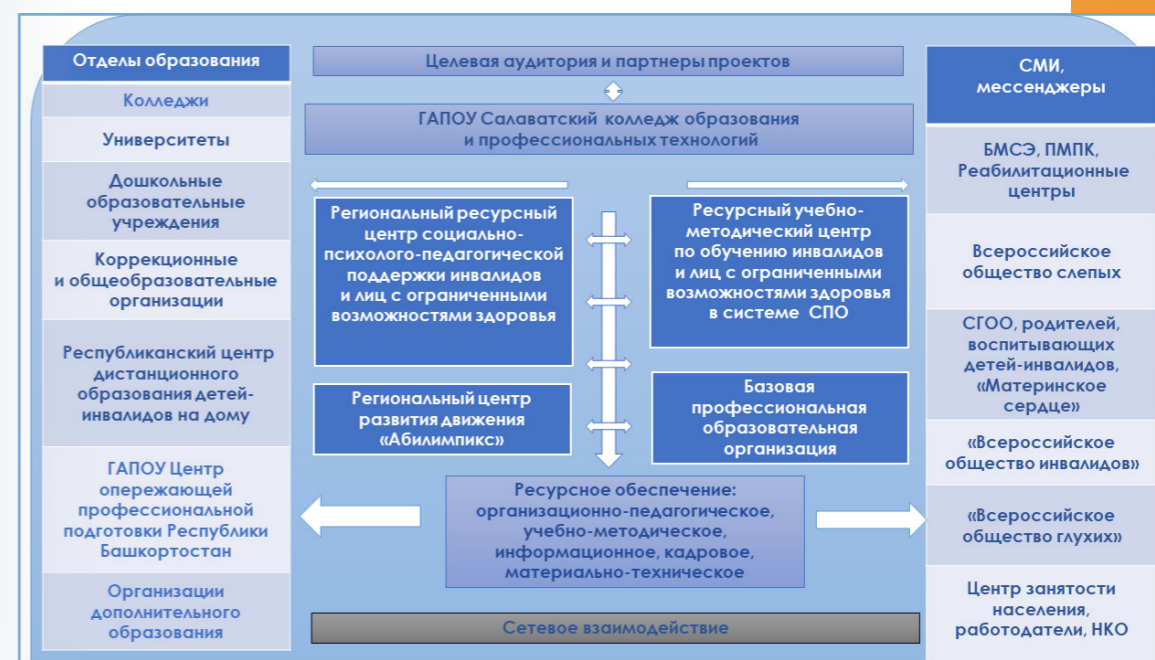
Отделы образования

Колледжи

Университеты

Дошкольные образовательные учреждения

Коррекционные и общеобразовательные организации

Республиканский центр дистанционного образования детей-инвалидов на дому

ГАПОУ Центр опережающей профессиональной подготовки Республики Башкортостан

Организации дополнительного образования

Целевая аудитория и партнеры проектов

ГАПОУ Салаватский колледж образования и профессиональных технологий

Региональный ресурсный центр социально-психолого-педагогической поддержки инвалидов и лиц с ограниченными возможностями здоровья

Ресурсный учебно-методический центр по обучению инвалидов и лиц с ограниченными возможностями здоровья в системе СПО

Региональный центр развития движения «Абилимпикс»

Базовая профессиональная образовательная организация

Ресурсное обеспечение: организационно-педагогическое, учебно-методическое, информационное, кадровое, материально-техническое

Сетевое взаимодействие

СМИ, мессенджеры

БМСЭ, ПМПК, Реабилитационные центры

Всероссийское общество слепых

СГОО, родителей, воспитывающих детей-инвалидов, «Материнское сердце»

«Всероссийское общество инвалидов»

«Всероссийское общество глухих»

Центр занятости населения, работодатели, НКО